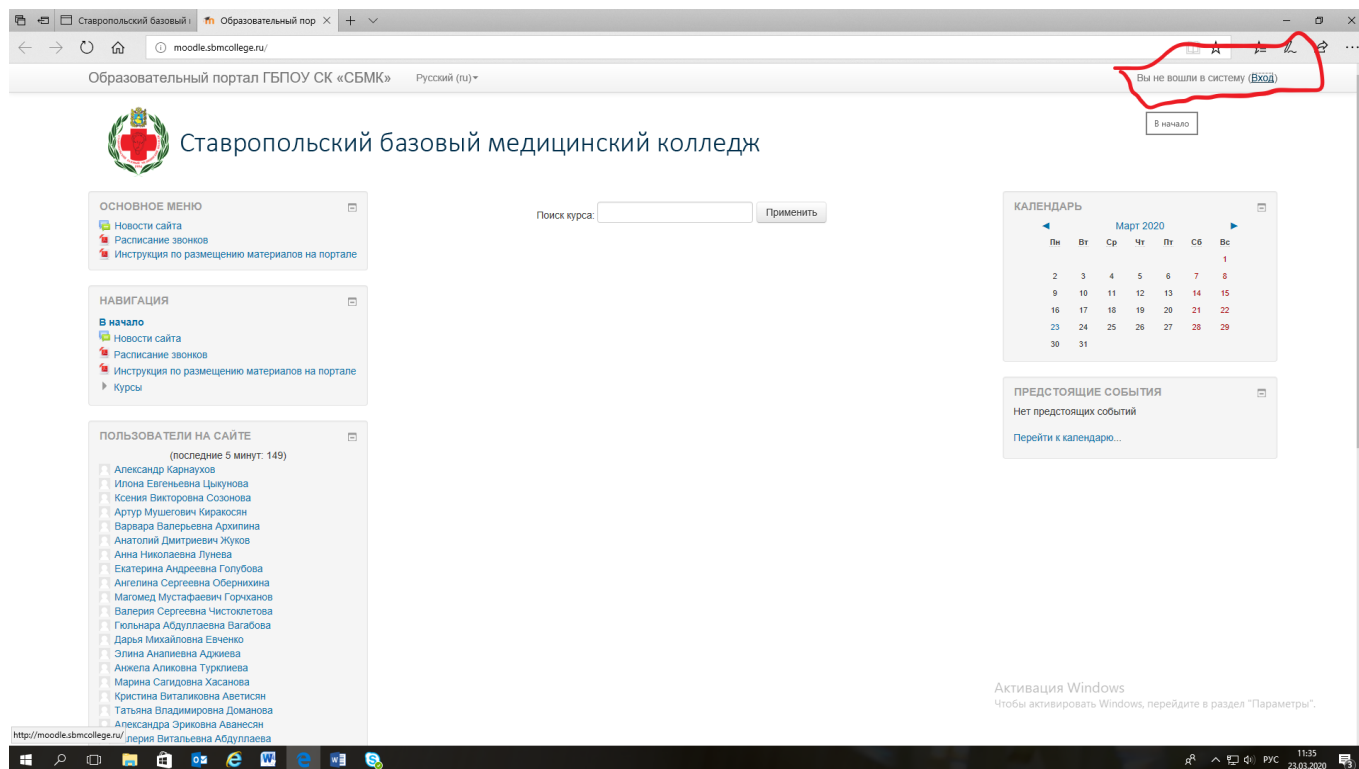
Ставропольский базовый | Образовательный пор

moodle.sbmcollege.ru/

Образовательный портал ГБПОУ СК «СБМК» Русский (ru)

Вы не вошли в систему (Вход)

В начало

Ставропольский базовый медицинский колледж

ОСНОВНОЕ МЕНЮ
Новости сайта
Расписание звонков
Инструкция по размещению материалов на портале

НАВИГАЦИЯ
В начало
Новости сайта
Расписание звонков
Инструкция по размещению материалов на портале
Курсы

ПОЛЬЗОВАТЕЛИ НА САЙТЕ
(последние 5 минут: 149)
Александр Карнаухов
Илона Евгеньевна Цыкунова
Ксения Викторовна Созонова
Артур Мушегович Киракосян
Варвара Валерьевна Архипина
Анатолий Дмитриевич Жуков
Анна Николаевна Лунева
Екатерина Андреевна Голубова
Ангелина Сергеевна Обернихина
Магомед Мустафаевич Горчханов
Валерия Сергеевна Чистоклетова
Гюльнара Абдуллаевна Вагабова
Дарья Михайловна Евченко
Элина Анапиевна Аджиева
Анжела Аликовна Турклиева
Марина Сагидовна Хасанова
Кристина Виталиковна Аветисян
Татьяна Владимировна Доманова
Александра Эриковна Аванесян
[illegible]лерия Витальевна Абдуллаева

http://moodle.sbmcollege.ru/

Поиск курса: Применить

КАЛЕНДАРЬ
◄ Март 2020 ►

| Пн | Вт | Ср | Чт | Пт | Сб | Вс |
|---|---|---|---|---|---|---|
| | | | | | | 1 |
| 2 | 3 | 4 | 5 | 6 | 7 | 8 |
| 9 | 10 | 11 | 12 | 13 | 14 | 15 |
| 16 | 17 | 18 | 19 | 20 | 21 | 22 |
| 23 | 24 | 25 | 26 | 27 | 28 | 29 |
| 30 | 31 | | | | | |

ПРЕДСТОЯЩИЕ СОБЫТИЯ
Нет предстоящих событий
Перейти к календарю...

Активация Windows
Чтобы активировать Windows, перейдите в раздел "Параметры".

РУС 11:35 23.03.2020